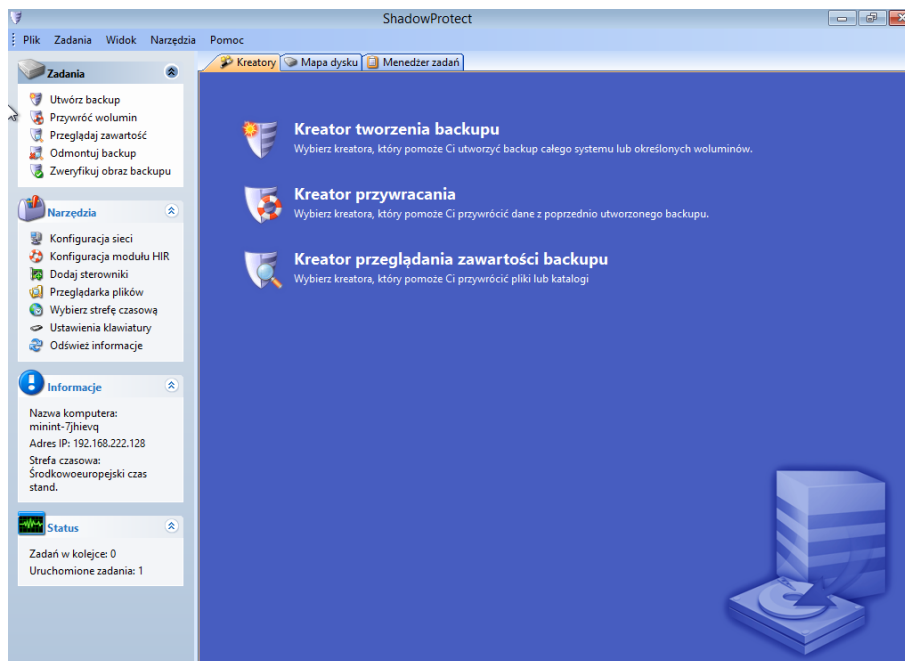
ShadowProtect

Plik Zadania Widok Narzędzia Pomoc

Zadania

Utwórz backup
Przywróć wolumin
Przeglądaj zawartość
Odmontuj backup
Zweryfikuj obraz backupu

Narzędzia

Konfiguracja sieci
Konfiguracja modułu HIR
Dodaj sterowniki
Przeglądarka plików
Wybierz strefę czasową
Ustawienia klawiatury
Odśwież informacje

Informacje

Nazwa komputera: minint-7jhievq
Adres IP: 192.168.222.128
Strefa czasowa: Środkowoeuropejski czas stand.

Status

Zadań w kolejce: 0
Uruchomione zadania: 1

Kreatory | Mapa dysku | Menedżer zadań

Kreator tworzenia backupu
Wybierz kreatora, który pomoże Ci utworzyć backup całego systemu lub określonych woluminów.

Kreator przywracania
Wybierz kreatora, który pomoże Ci przywrócić dane z poprzednio utworzonego backupu.

Kreator przeglądania zawartości backupu
Wybierz kreatora, który pomoże Ci przywrócić pliki lub katalogi